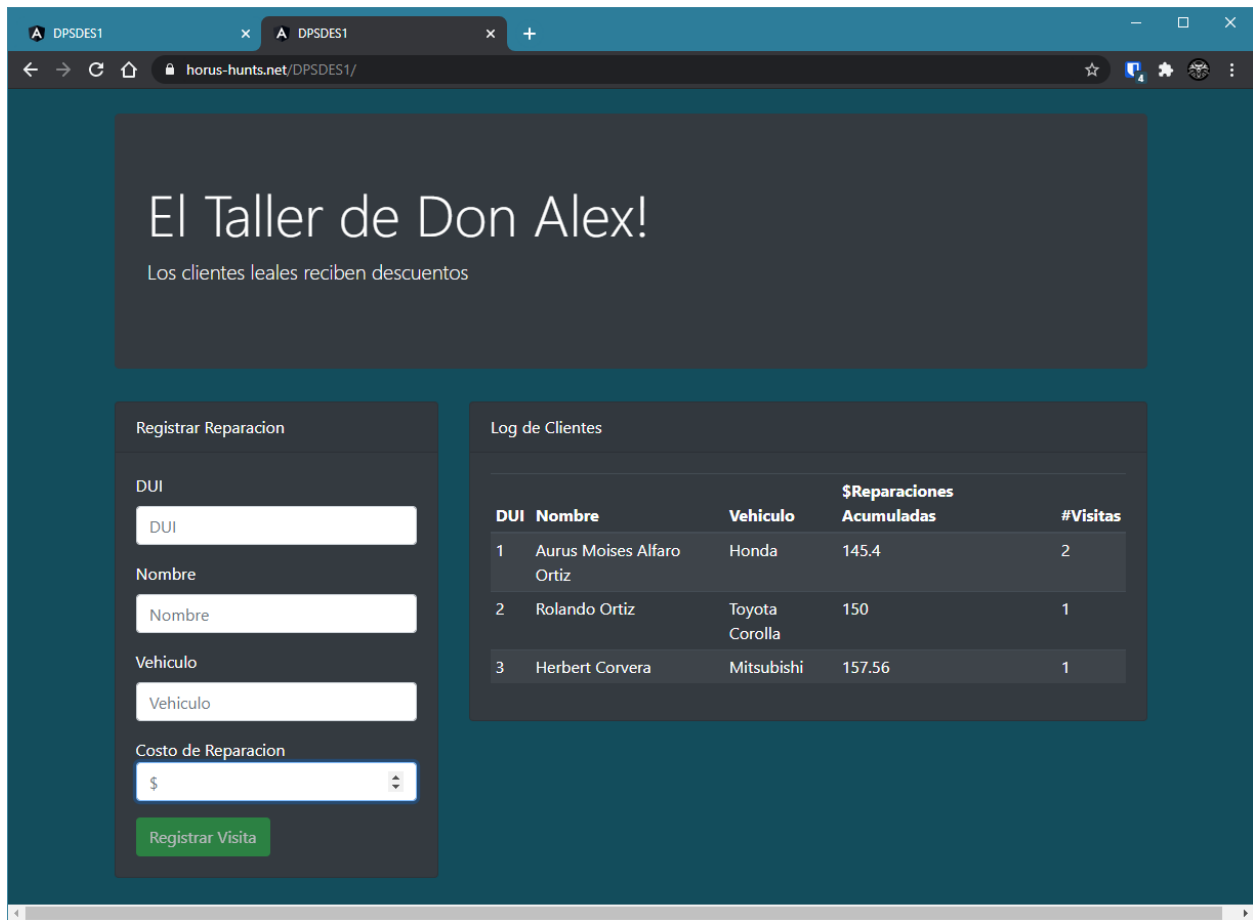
DPSDES1
DPSDES1
horus-hunts.net/DPSDES1/

El Taller de Don Alex!
Los clientes leales reciben descuentos

Registrar Reparacion
DUI
DUI
Nombre
Nombre
Vehiculo
Vehiculo
Costo de Reparacion
$
Registrar Visita

Log de Clientes

| DUI | Nombre | Vehiculo | $Reparaciones Acumuladas | #Visitas |
|---|---|---|---|---|
| 1 | Aurus Moises Alfaro Ortiz | Honda | 145.4 | 2 |
| 2 | Rolando Ortiz | Toyota Corolla | 150 | 1 |
| 3 | Herbert Corvera | Mitsubishi | 157.56 | 1 |